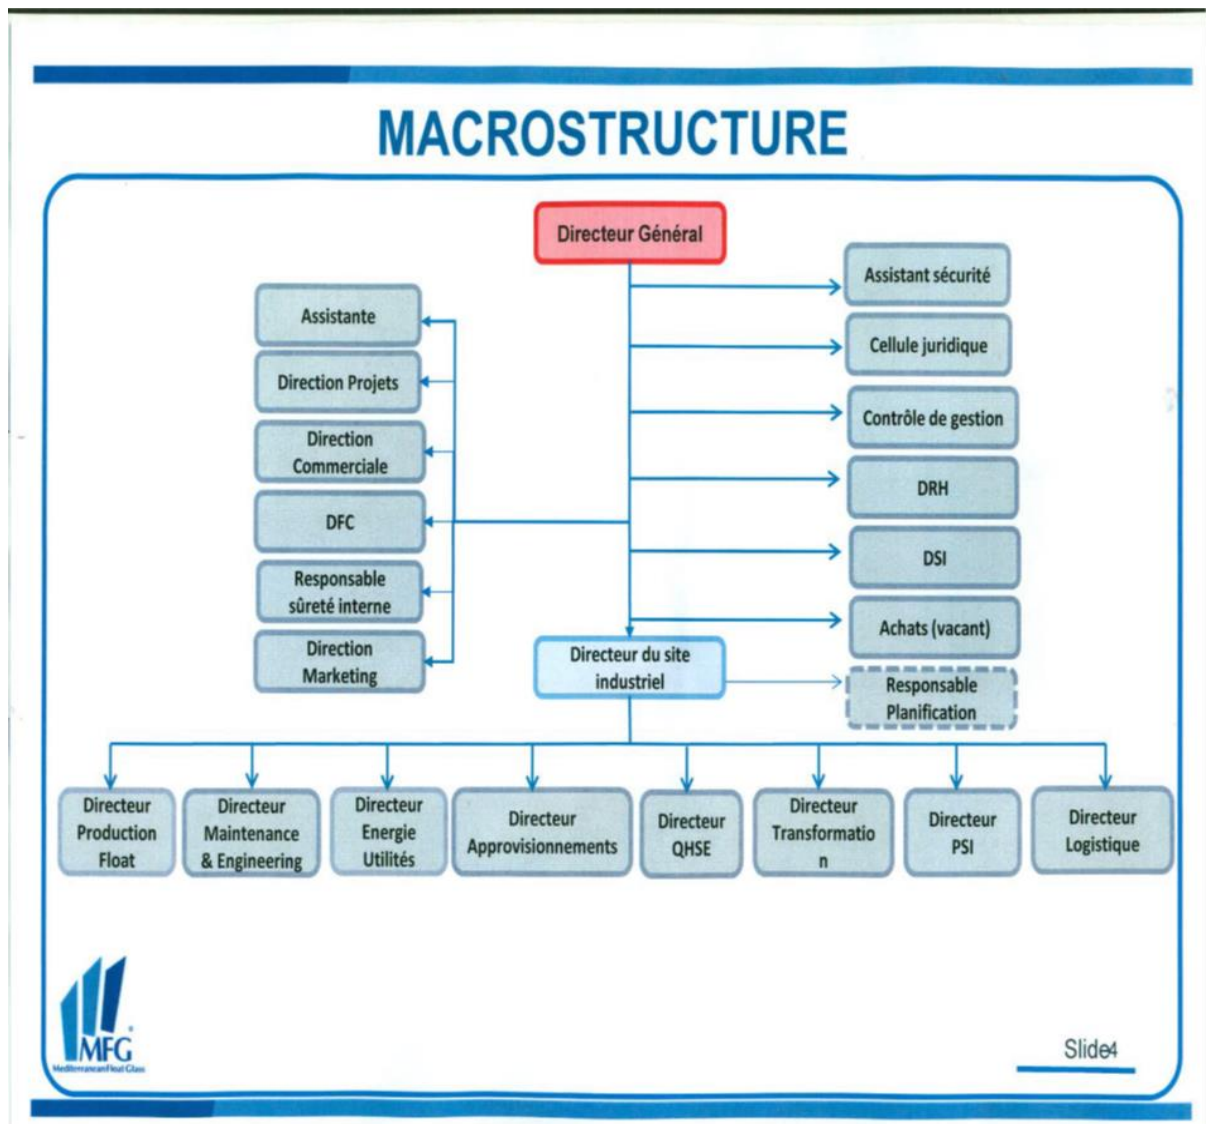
MACROSTRUCTURE

Directeur Général

Assistante

Direction Projets

Direction Commerciale

DFC

Responsable sûreté interne

Direction Marketing

Assistant sécurité

Cellule juridique

Contrôle de gestion

DRH

DSI

Achats (vacant)

Directeur du site industriel

Responsable Planification

Directeur Production Float

Directeur Maintenance & Engineering

Directeur Energie Utilités

Directeur Approvisionnements

Directeur QHSE

Directeur Transformatio n

Directeur PSI

Directeur Logistique

MFG
MediterraneanFloat Glass

Slide4